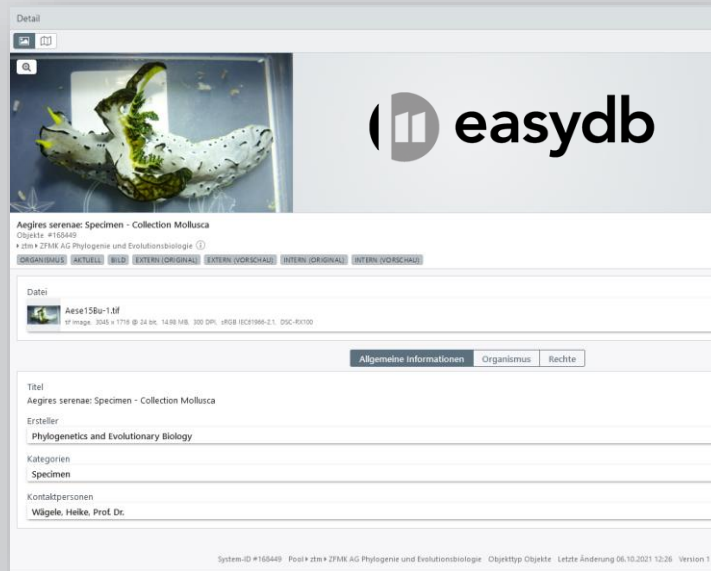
Detail

easydb

Aegires serenae: Specimen - Collection Mollusca
Objekte #168449
ztm ▸ ZFMK AG Phylogenie und Evolutionsbiologie

ORGANISMUS AKTUELL BILD EXTERN (ORIGINAL) EXTERN (VORSCHAU) INTERN (ORIGINAL) INTERN (VORSCHAU)

Datei
Aese15Bu-1.tif
tif Image, 3045 x 1719 @ 24 bit, 14.98 MB, 300 DPI, sRGB IEC61966-2.1, DSC-RX100

Allgemeine Informationen Organismus Rechte

Titel
Aegires serenae: Specimen - Collection Mollusca

Ersteller
Phylogenetics and Evolutionary Biology

Kategorien
Specimen

Kontaktpersonen
Wägele, Heike, Prof. Dr.

System-ID #168449 Pool ▸ ztm ▸ ZFMK AG Phylogenie und Evolutionsbiologie Objekttyp Objekte Letzte Änderung 06.10.2021 12:26 Version 1